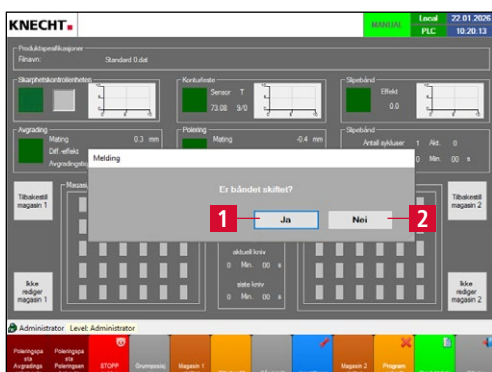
KNECHT.

MANUAL

Local
PLC

22.01.2026
10.20.13

Produktspesifikasjoner
Filnavn: Standard 0.dat

Skarphetskontrollenheten

Konturfeste
Sensor T
73.08 9/0

Slipebånd
Effekt
0.0

Avgrading
Mating 0.3 mm
Diff. effekt
Avgradingstid

Polering
Mating -0.4 mm

Slipebånd
Antall sykluser 1 Akt. 0
0 Min. 00 s

Melding

Er båndet skiftet?

1 Ja

Nei 2

Tilbakestill magasin 1

Magasin

Tilbakestill magasin 2

aktuell kniv
0 Min. 00 s

siste kniv
0 Min. 00 s

Ikke rediger magasin 1

Ikke rediger magasin 2

Administrator Level: Administrator

Poleringspasta Avgrading

Poleringspasta Poleringen

STOPP

Grunnposisj

Magasin 1

Magasin 2

Program